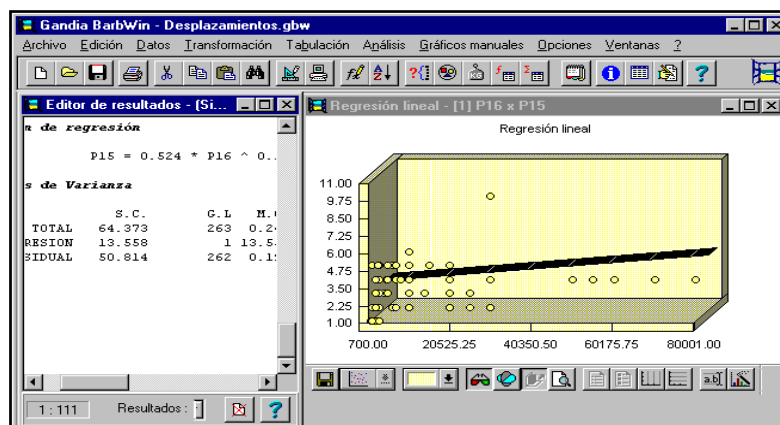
Gandia BarbWin - Desplazamientos.gbw

Archivo Edición Datos Transformación Tabulación Análisis Gráficos manuales Opciones Ventanas ?

Editor de resultados - [Si...

n de regresión

P15 = 0.524 * P16 ^ 0..

s de Varianza

| | S.C. | G.L | M.( |
|---|---|---|---|
| TOTAL | 64.373 | 263 | 0.2 |
| RESION | 13.558 | 1 | 13.5 |
| IDUAL | 50.814 | 262 | 0.1 |

1 : 111 Resultados :

Regresión lineal - [1] P16 x P15

Regresión lineal

11.00
9.75
8.50
7.25
6.00
4.75
3.50
2.25
1.00

700.00 20525.25 40350.50 60175.75 80001.00